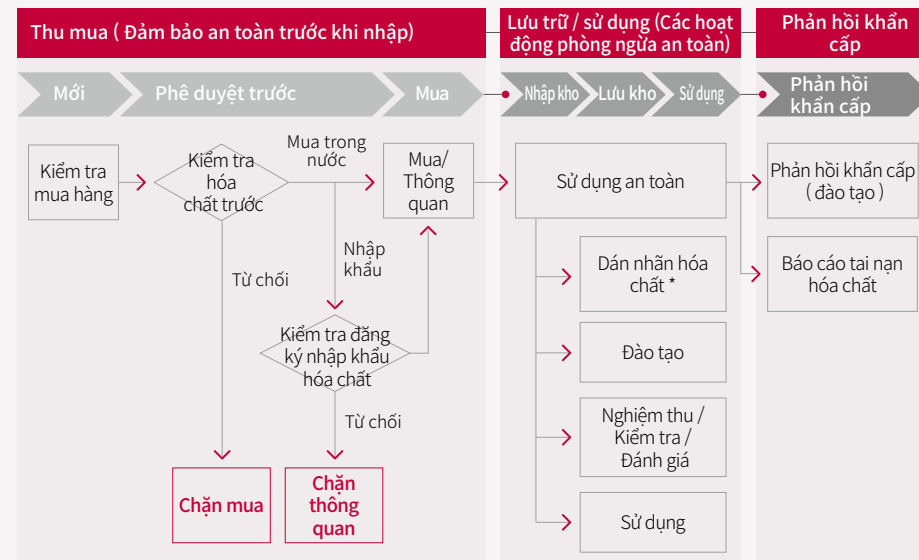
Thu mua ( Đảm bảo an toàn trước khi nhập)

Lưu trữ / sử dụng (Các hoạt động phòng ngừa an toàn)

Phản hồi khẩn cấp

Mới

Phê duyệt trước

Mua

Nhập kho

Lưu kho

Sử dụng

Phản hồi khẩn cấp

Kiểm tra mua hàng

Kiểm tra hóa chất trước

Mua trong nước

Mua/ Thông quan

Sử dụng an toàn

Phản hồi khẩn cấp ( đào tạo )

Nhập khẩu

Từ chối

Dán nhãn hóa chất *

Báo cáo tai nạn hóa chất

Kiểm tra đăng ký nhập khẩu hóa chất

Đào tạo

Từ chối

Nghiệm thu / Kiểm tra / Đánh giá

Chặn mua

Chặn thông quan

Sử dụng